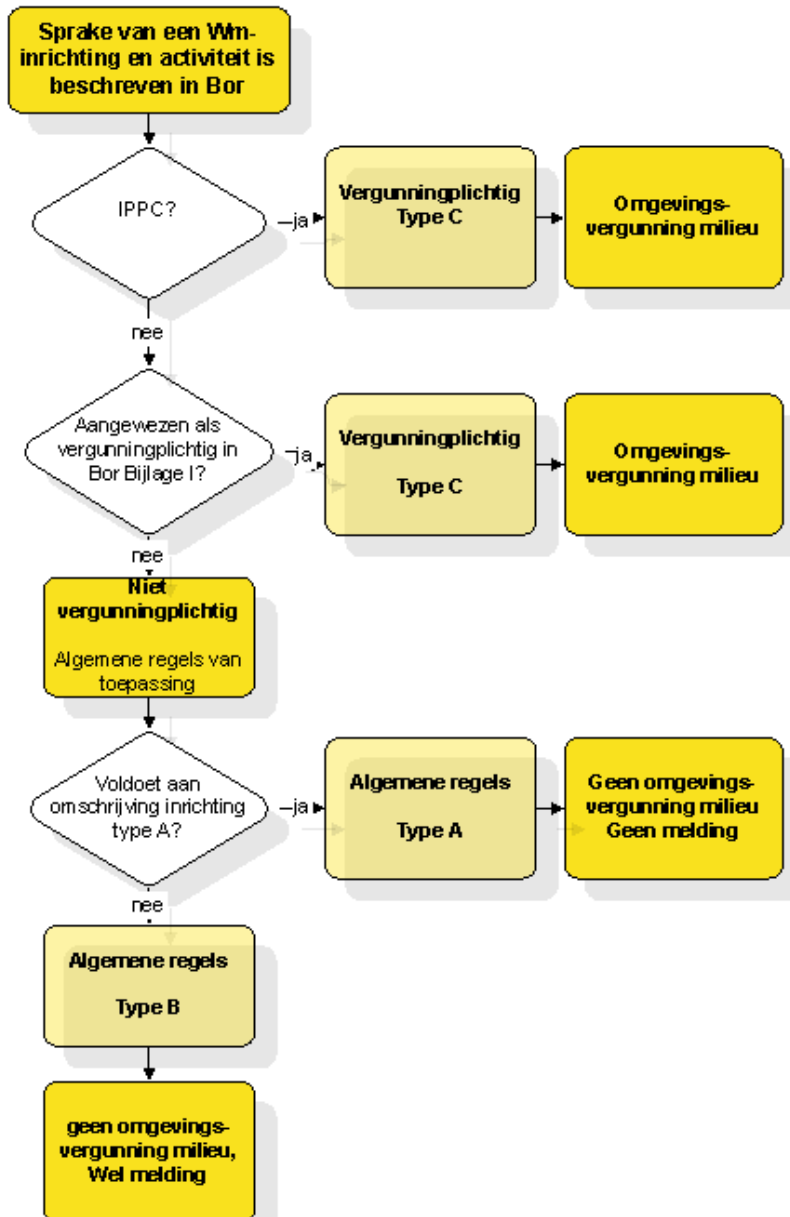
Sprake van een Wm-inrichting en activiteit is beschreven in Bor

IPPC?

ja

Vergunningplichtig Type C

Omgevings-vergunning milieu

nee

Aangewezen als vergunningplichtig in Bor Bijlage I?

ja

Vergunningplichtig

Type C

Omgevings-vergunning milieu

nee

Niet vergunningplichtig

Algemene regels van toepassing

Voldoet aan omschrijving inrichting type A?

ja

Algemene regels

Type A

Geen omgevings-vergunning milieu Geen melding

nee

Algemene regels

Type B

geen omgevings-vergunning milieu, Wel melding